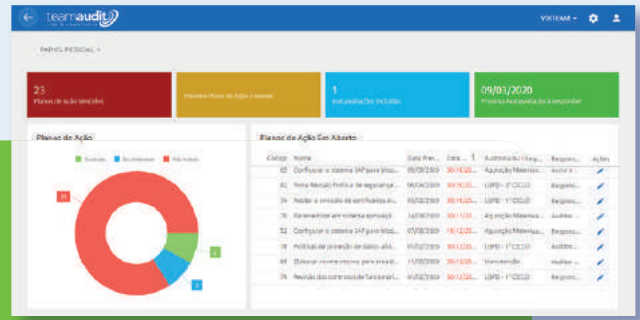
teamaudit

VOXTEAM ▾

PAINEL PESSOAL ▾

23
Planos de Ação Vencidos

Próximo Plano de Ação a Vencer

1
Autoavaliações Incluídas

09/03/2020
Próxima Autoavaliação a Responder

Planos de Ação

Concluído Em Andamento Não Iniciado

31

3

2

Planos de Ação Em Aberto

| Código | Nome | Data Prev... | Data... | Auditoria ou Origem... | Respons... | Ações |
|---|---|---|---|---|---|---|
| 65 | Configurar o sistema SAP para bloq... | 09/08/2019 | 30/10/20... | Aquisição Materiais... | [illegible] | |
| 81 | Nova Revisão Política de segurança... | 06/06/2019 | 30/12/20... | LGPD - 1º CICLO | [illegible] | |
| 74 | Revisar a emissão de certificados d... | 05/07/2019 | 30/12/20... | LGPD - 1º CICLO | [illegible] | |
| 79 | Treinamentos em sistema específic... | 14/08/2019 | 30/11/20... | Aquisição Materiais... | Auditor... | |
| 52 | Configurar o sistema SAP para bloq... | 07/08/2019 | 30/12/20... | Aquisição Materiais... | Auditor... | |
| 78 | Políticas de proteção de dados afix... | 04/08/2019 | 30/12/20... | LGPD - 1º CICLO | Auditor... | |
| 69 | Elaborar treinamentos para procedi... | 11/03/2019 | 30/12/20... | Homologação | Auditor... | |
| 76 | Revisão dos controles de funcionári... | 05/07/2019 | 30/12/20... | LGPD - 1º CICLO | Auditor... | |